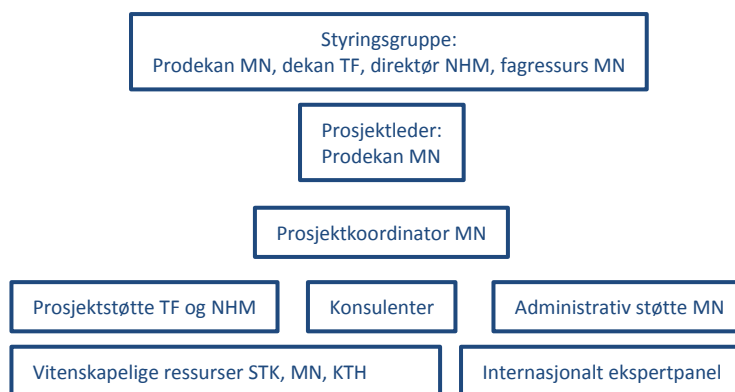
Styringsgruppe:
Prodekan MN, dekan TF, direktør NHM, fagressurs MN

Prosjektleder:
Prodekan MN

Prosjektkoordinator MN

Prosjektstøtte TF og NHM

Konsulenter

Administrativ støtte MN

Vitenskapelige ressurser STK, MN, KTH

Internasjonalt ekspertpanel